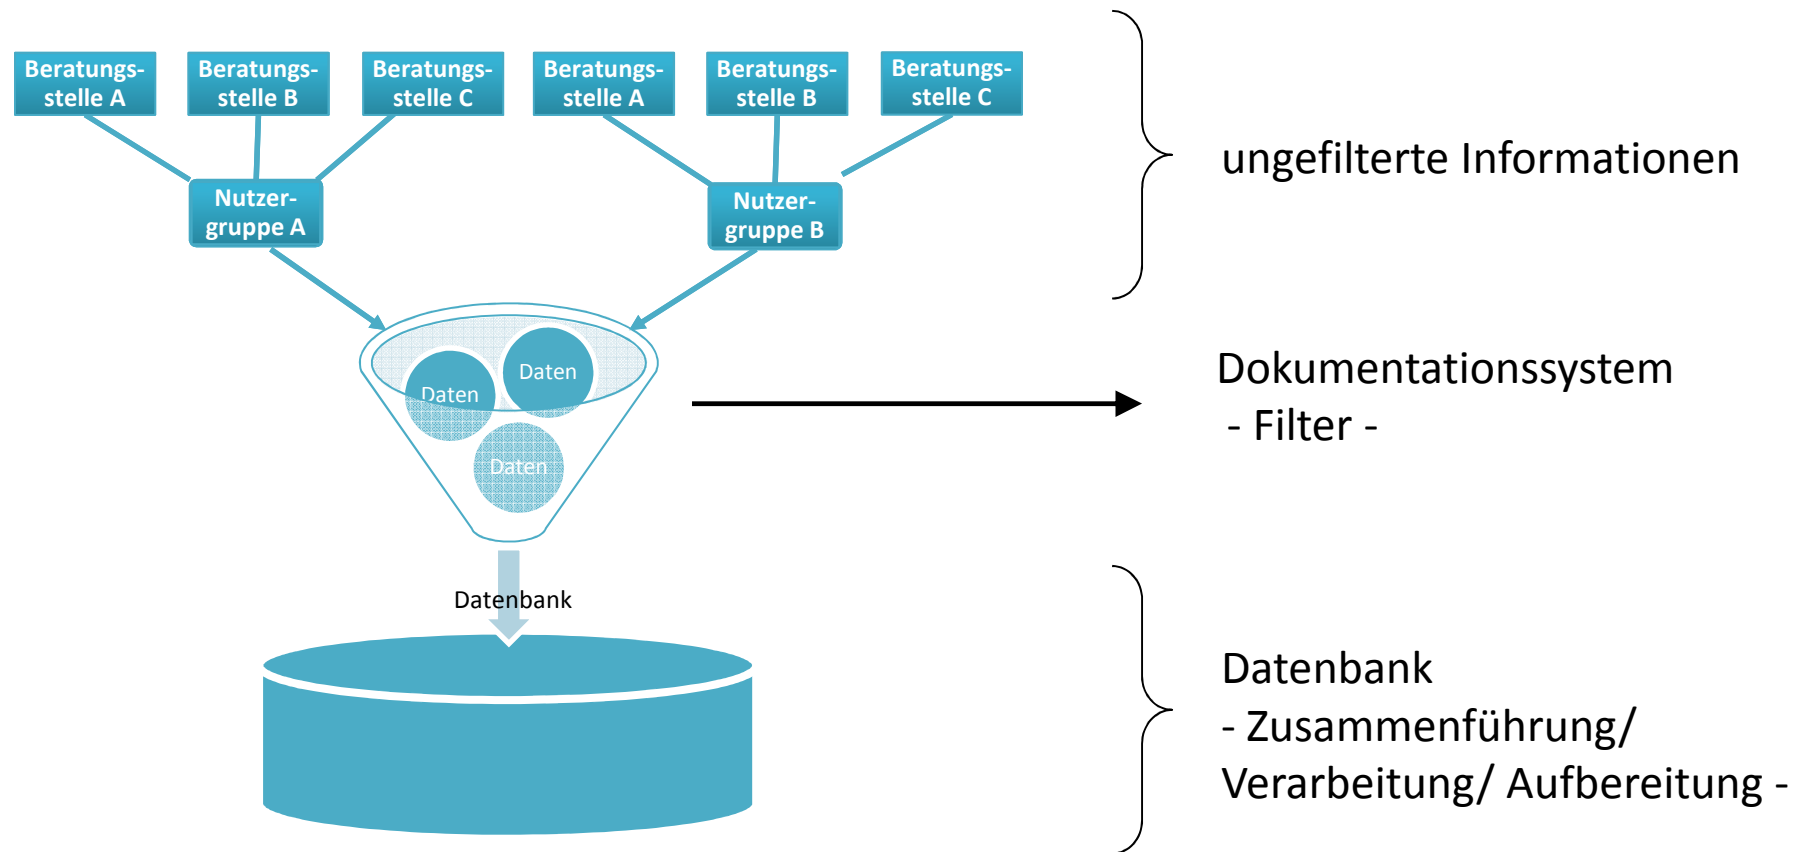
Beratungsstelle A

Beratungsstelle B

Beratungsstelle C

Beratungsstelle A

Beratungsstelle B

Beratungsstelle C

Nutzergruppe A

Nutzergruppe B

ungefilterte Informationen

Daten

Daten

Daten

Dokumentationssystem
- Filter -

Datenbank

Datenbank
- Zusammenführung/ Verarbeitung/ Aufbereitung -